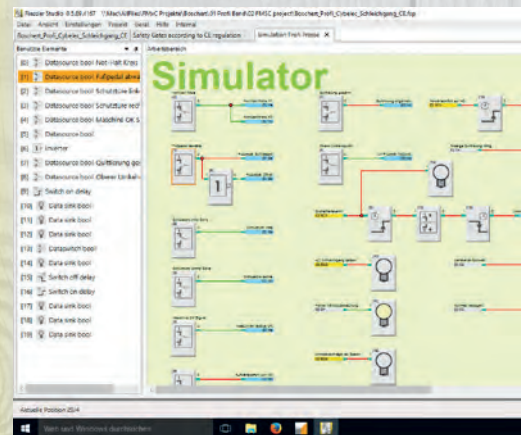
Pascal Studio 0.5.89.4187 \\MacUA\Bsc\PMsC Projekte\Boschert\Fi Profi Bend\02 PMSC project\Boschert_Profi_Cybelec_Schleichgang_CE.fsp

Datei Ansicht Einstellungen Projekt Gerät Hilfe Intern

Boschert_Profi_Cybelec_Schleichgang_CE | Safety Gates according to CE regulation | Simulation Profi Presse ×

Benutzte Elemente | Arbeitsbereich

[0] Datasource bool Not-Halt Kreis
[1] Datasource bool Fußpedal abwä
[2] Datasource bool Schutztüre link
[3] Datasource bool Schutztüre rech
[4] Datasource bool Maschine OK S
[5] Datasource bool
[6] Inverter
[7] Datasource bool Quittierung geo
[8] Datasource bool Oberer Umkehr
[9] Switch on delay
[10] Data sink bool
[11] Data sink bool
[12] Data sink bool
[13] Dataswitch bool
[14] Data sink bool
[15] Switch off delay
[16] Switch on delay
[17] Data sink bool
[18] Data sink bool
[19] Data sink bool

Simulator

1

Aktuelle Position 2074

Zum Suchen Windows durchsuchen